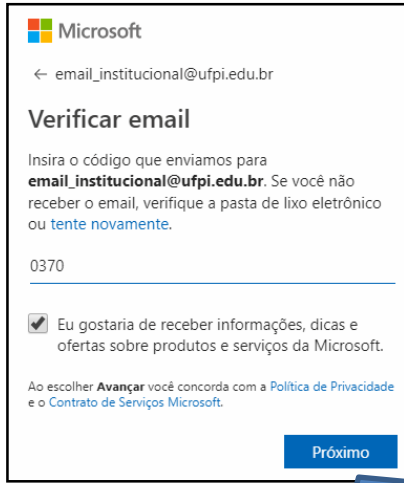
Microsoft

← email_institucional@ufpi.edu.br

Verificar email

Insira o código que enviamos para **email_institucional@ufpi.edu.br**. Se você não receber o email, verifique a pasta de lixo eletrônico ou tente novamente.

0370

Eu gostaria de receber informações, dicas e ofertas sobre produtos e serviços da Microsoft.

Ao escolher **Avançar** você concorda com a Política de Privacidade e o Contrato de Serviços Microsoft.

Próximo